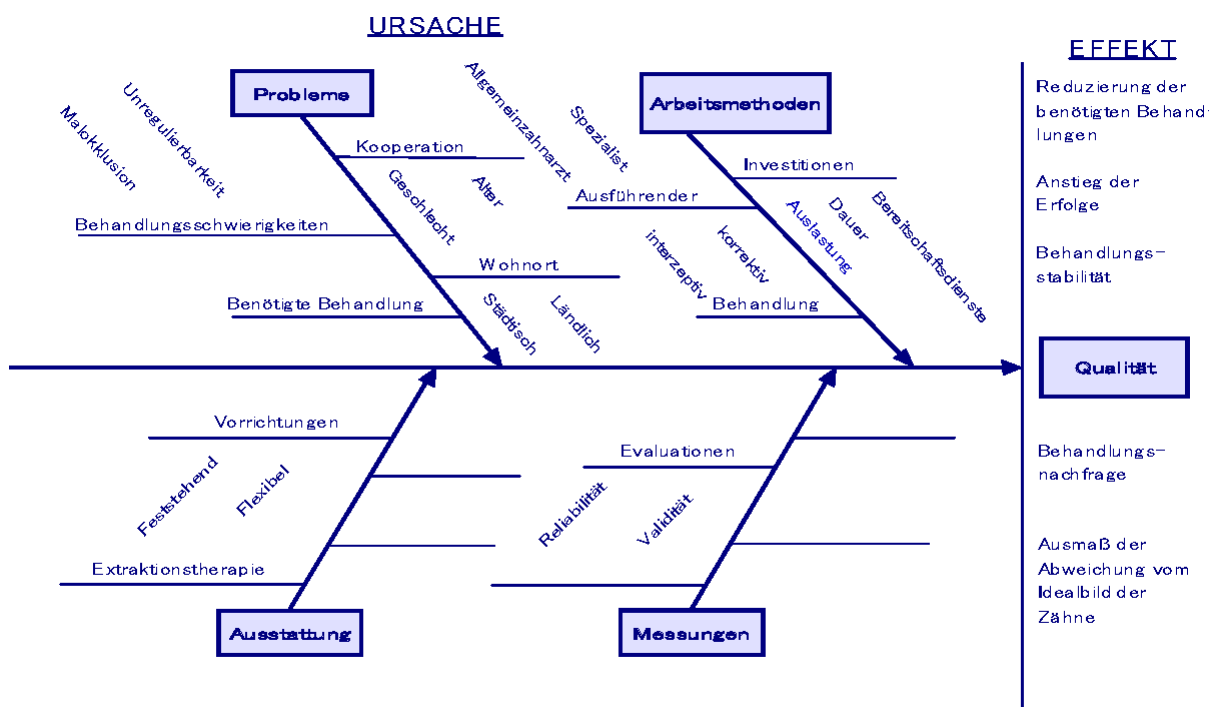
URSACHE

EFFEKT

Probleme

Arbeitsmethoden

Malokklusion

Unregulierbarkeit

Allgemeinzahnarzt

Spezialist

Kooperation

Geschlecht

Alter

Ausführender

Investitionen

Dauer

Bereitschaftsdienste

Auslastung

Behandlungsschwierigkeiten

Wohnort

interzeptiv

korrektiv

Benötigte Behandlung

Städtisch

Ländlich

Behandlung

Reduzierung der benötigten Behandlungen

Anstieg der Erfolge

Behandlungsstabilität

Qualität

Vorrichtungen

Evaluationen

Feststehend

Flexibel

Reliabilität

Validität

Extraktionstherapie

Ausstattung

Messungen

Behandlungsnachfrage

Ausmaß der Abweichung vom Idealbild der Zähne